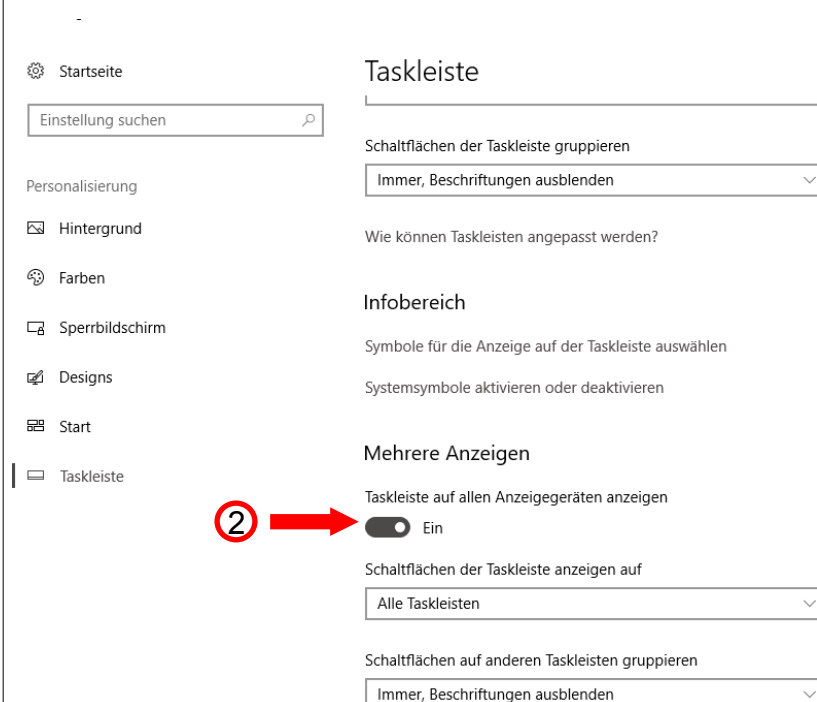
Startseite

Einstellung suchen

Personalisierung

Hintergrund

Farben

Sperrbildschirm

Designs

Start

Taskleiste

Taskleiste

Schaltflächen der Taskleiste gruppieren

Immer, Beschriftungen ausblenden

Wie können Taskleisten angepasst werden?

Infobereich

Symbole für die Anzeige auf der Taskleiste auswählen

Systemsymbole aktivieren oder deaktivieren

Mehrere Anzeigen

Taskleiste auf allen Anzeigegeräten anzeigen

2

Ein

Schaltflächen der Taskleiste anzeigen auf

Alle Taskleisten

Schaltflächen auf anderen Taskleisten gruppieren

Immer, Beschriftungen ausblenden